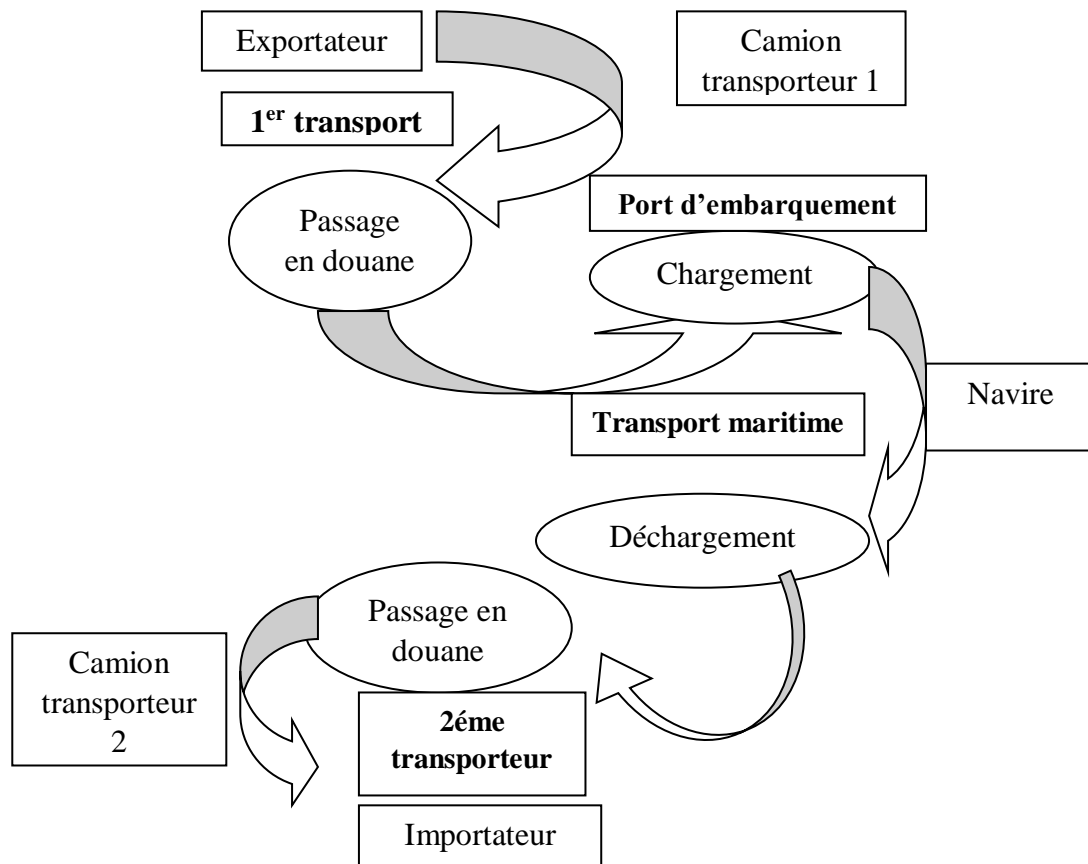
Exportateur

Camion transporteur 1

1$^{er}$ transport

Passage en douane

Port d'embarquement

Chargement

Transport maritime

Navire

Déchargement

Passage en douane

Camion transporteur 2

2éme transporteur

Importateur